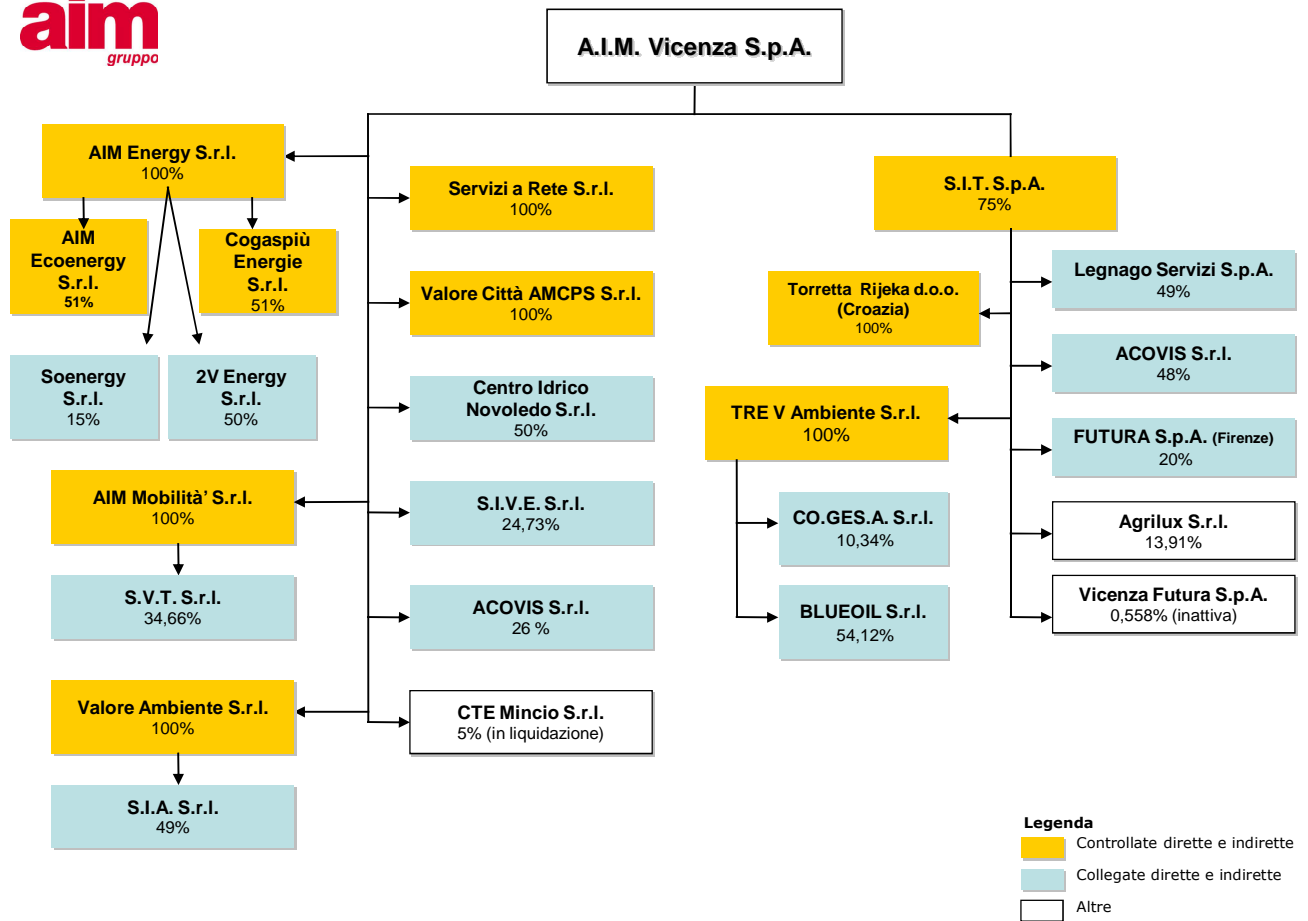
aim
gruppo

A.I.M. Vicenza S.p.A.

AIM Energy S.r.l.
100%

AIM Ecoenergy S.r.l.
51%

Cogaspiù Energie S.r.l.
51%

Soenergy S.r.l.
15%

2V Energy S.r.l.
50%

AIM Mobilità' S.r.l.
100%

S.V.T. S.r.l.
34,66%

Valore Ambiente S.r.l.
100%

S.I.A. S.r.l.
49%

Servizi a Rete S.r.l.
100%

Valore Città AMCPS S.r.l.
100%

Centro Idrico Novoledo S.r.l.
50%

S.I.V.E. S.r.l.
24,73%

ACOVIS S.r.l.
26 %

CTE Mincio S.r.l.
5% (in liquidazione)

S.I.T. S.p.A.
75%

Torretta Rijeka d.o.o. (Croazia)
100%

TRE V Ambiente S.r.l.
100%

CO.GES.A. S.r.l.
10,34%

BLUEOIL S.r.l.
54,12%

Legnago Servizi S.p.A.
49%

ACOVIS S.r.l.
48%

FUTURA S.p.A. (Firenze)
20%

Agrilux S.r.l.
13,91%

Vicenza Futura S.p.A.
0,558% (inattiva)

Legenda
Controllate dirette e indirette
Collegate dirette e indirette
Altre